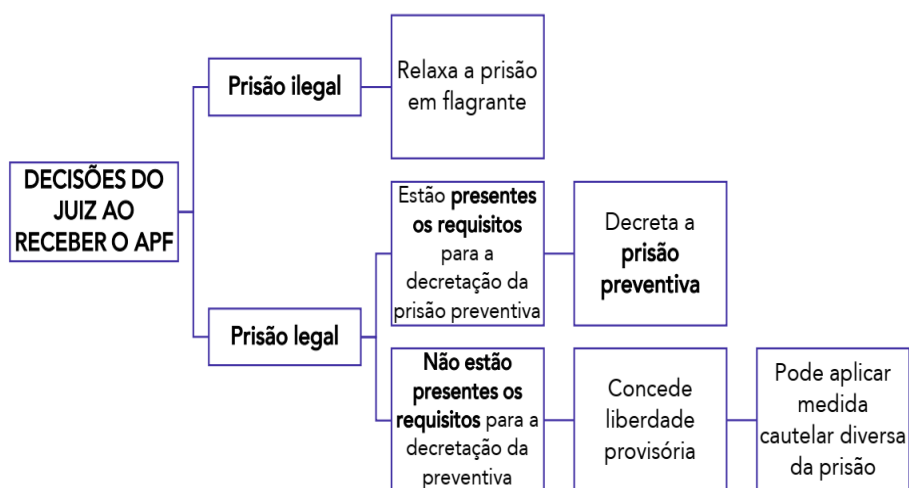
DECISÕES DO JUIZ AO RECEBER O APF

Prisão ilegal

Relaxa a prisão em flagrante

Prisão legal

Estão presentes os requisitos para a decretação da prisão preventiva

Decreta a prisão preventiva

Não estão presentes os requisitos para a decretação da preventiva

Concede liberdade provisória

Pode aplicar medida cautelar diversa da prisão